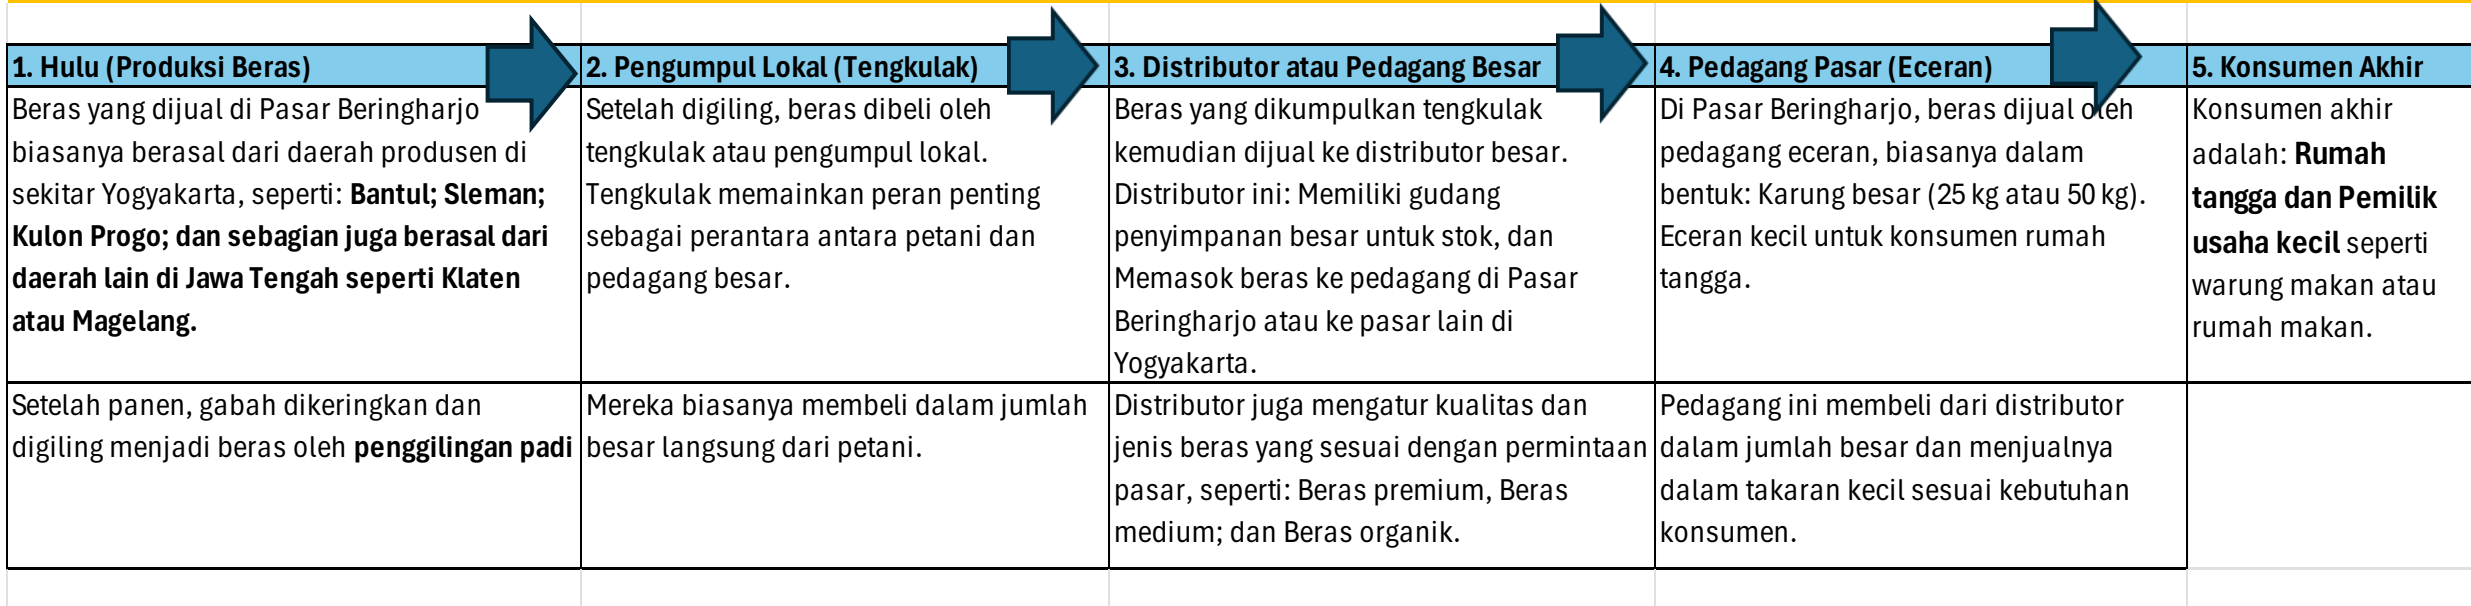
| 1. Hulu (Produksi Beras) | 2. Pengumpul Lokal (Tengkulak) | 3. Distributor atau Pedagang Besar | 4. Pedagang Pasar (Eceran) | 5. Konsumen Akhir |
|---|---|---|---|---|
| Beras yang dijual di Pasar Beringharjo biasanya berasal dari daerah produsen di sekitar Yogyakarta, seperti: **Bantul; Sleman; Kulon Progo; dan sebagian juga berasal dari daerah lain di Jawa Tengah seperti Klaten atau Magelang.** | Setelah digiling, beras dibeli oleh tengkulak atau pengumpul lokal. Tengkulak memainkan peran penting sebagai perantara antara petani dan pedagang besar. | Beras yang dikumpulkan tengkulak kemudian dijual ke distributor besar. Distributor ini: Memiliki gudang penyimpanan besar untuk stok, dan Memasok beras ke pedagang di Pasar Beringharjo atau ke pasar lain di Yogyakarta. | Di Pasar Beringharjo, beras dijual oleh pedagang eceran, biasanya dalam bentuk: Karung besar (25 kg atau 50 kg). Eceran kecil untuk konsumen rumah tangga. | Konsumen akhir adalah: **Rumah tangga dan Pemilik usaha kecil** seperti warung makan atau rumah makan. |
| Setelah panen, gabah dikeringkan dan digiling menjadi beras oleh **penggilingan padi** | Mereka biasanya membeli dalam jumlah besar langsung dari petani. | Distributor juga mengatur kualitas dan jenis beras yang sesuai dengan permintaan pasar, seperti: Beras premium, Beras medium; dan Beras organik. | Pedagang ini membeli dari distributor dalam jumlah besar dan menjualnya dalam takaran kecil sesuai kebutuhan konsumen. | |